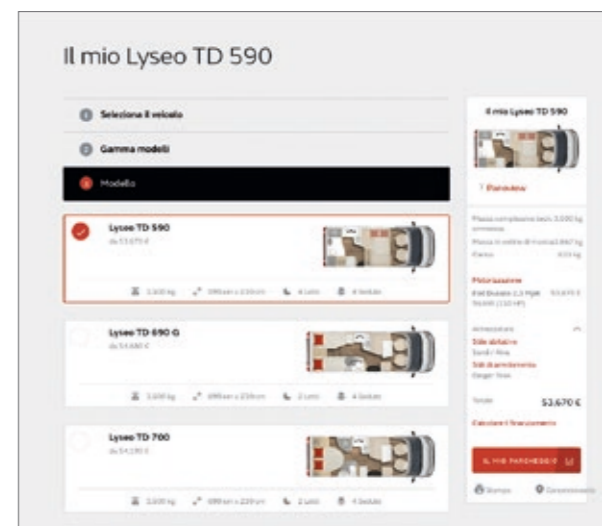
Il mio Lyseo TD 590

1 Seleziona il veicolo

2 Gamma modelli

3 Modello

Lyseo TD 590
da 53.670 €

3.500 kg
699 cm x 233 cm
4 Letti
4 Sedute

Lyseo TD 690 G
da 54.680 €

3.500 kg
699 cm x 233 cm
2 Letti
4 Sedute

Lyseo TD 700
da 54.190 €

3.500 kg
699 cm x 233 cm
2 Letti
4 Sedute

Il mio Lyseo TD 590

Planimetria

Massa complessiva tecn. 3.500 kg
Massa in ordine di marcia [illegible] kg
Carico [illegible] kg

Motorizzazione
Fiat Ducato 2.3 Mjet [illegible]

Arredamento
Stile abitativo
Stile di arredamento

Totale
53.670 €

Calcolare il finanziamento

IL MIO PARCHEGGIO

Stampa
Concessionario